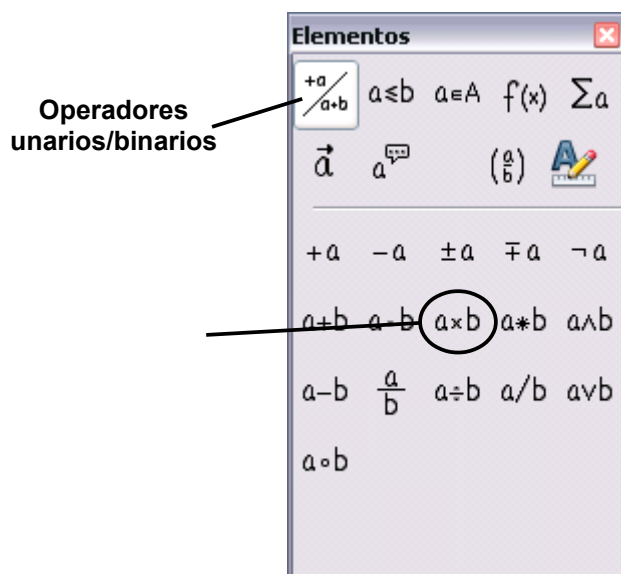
Elementos

Operadores unarios/binarios

$\frac{+a}{a+b}$ $a \leq b$ $a \in A$ $f(x)$ $\sum a$

$\vec{a}$ $a$ $\binom{a}{b}$

$+a$ $-a$ $\pm a$ $\mp a$ $\neg a$

$a+b$ $a-b$ $a \times b$ $a * b$ $a \wedge b$

$a-b$ $\frac{a}{b}$ $a \div b$ $a/b$ $a \vee b$

$a \circ b$